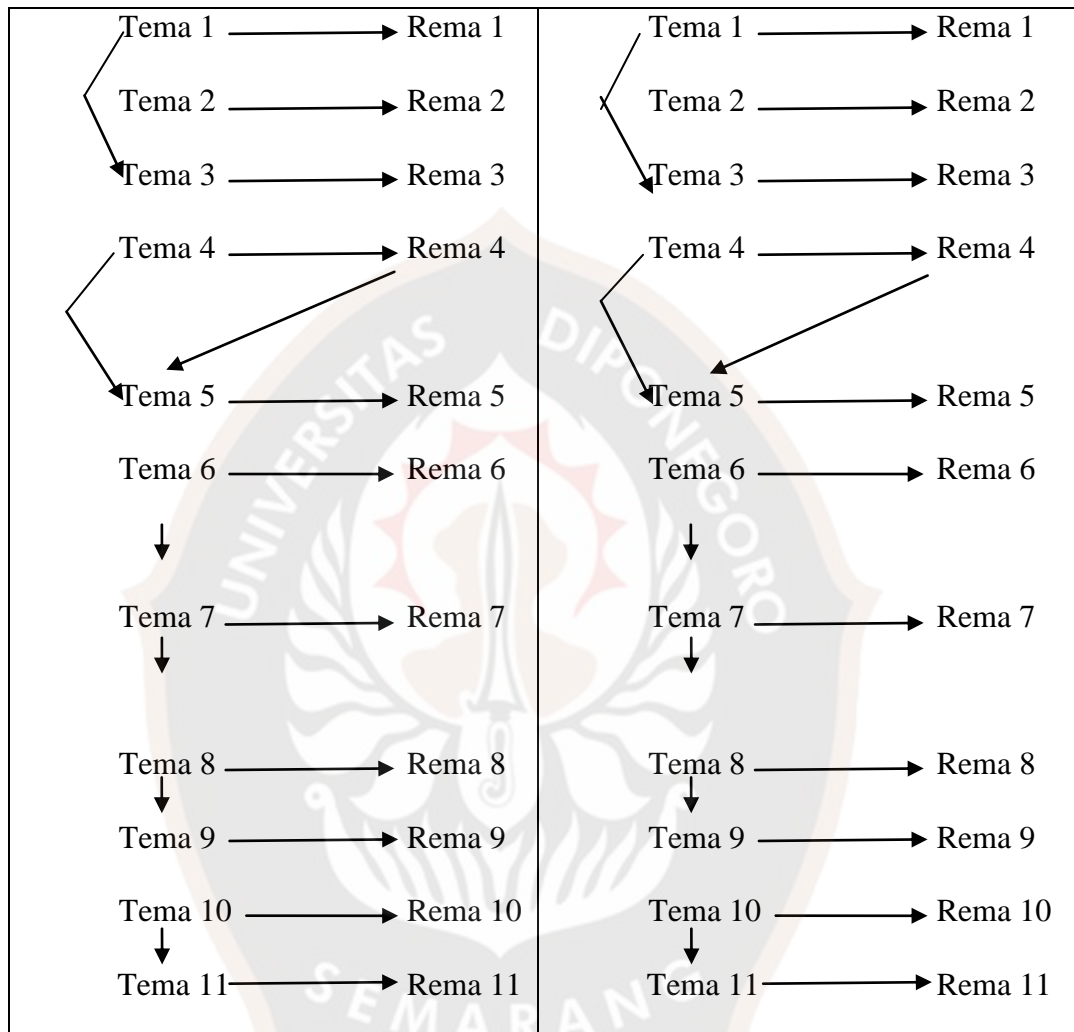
| Tema 1 → Rema 1<br>Tema 2 → Rema 2<br>Tema 3 → Rema 3<br>Tema 4 → Rema 4<br>Tema 5 → Rema 5<br>Tema 6 → Rema 6<br>Tema 7 → Rema 7<br>Tema 8 → Rema 8<br>Tema 9 → Rema 9<br>Tema 10 → Rema 10<br>Tema 11 → Rema 11 | Tema 1 → Rema 1<br>Tema 2 → Rema 2<br>Tema 3 → Rema 3<br>Tema 4 → Rema 4<br>Tema 5 → Rema 5<br>Tema 6 → Rema 6<br>Tema 7 → Rema 7<br>Tema 8 → Rema 8<br>Tema 9 → Rema 9<br>Tema 10 → Rema 10<br>Tema 11 → Rema 11 |
|---|---|

UNIVERSITAS DIPONEGORO
SEMARANG